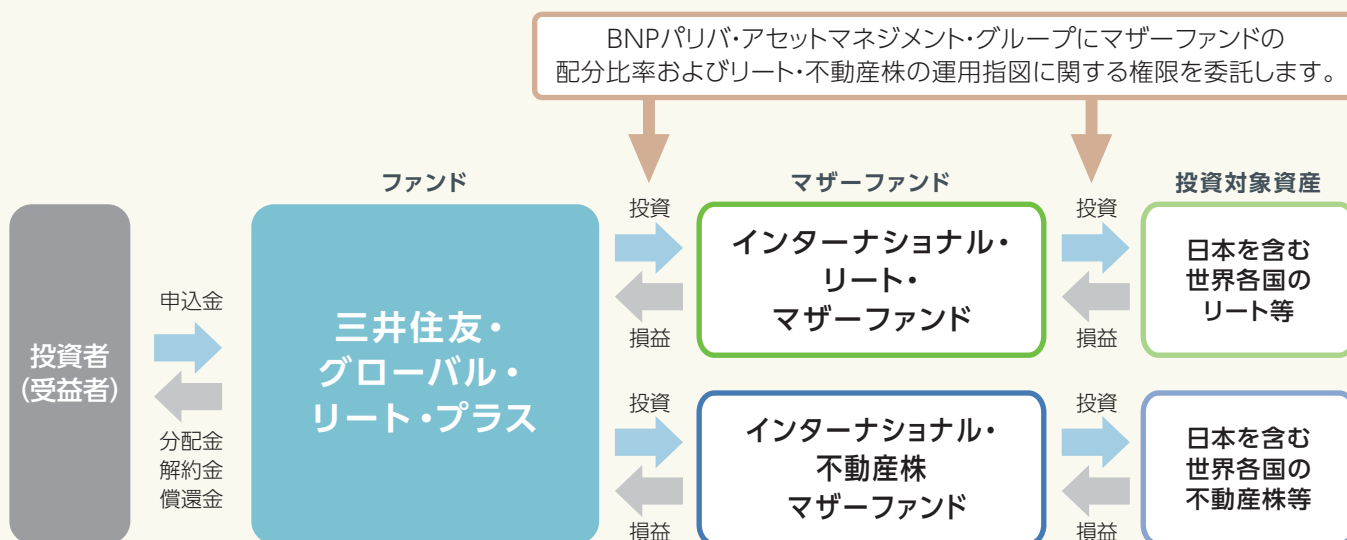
BNPパリバ・アセットマネジメント・グループにマザーファンドの配分比率およびリート・不動産株の運用指図に関する権限を委託します。

ファンド

マザーファンド

投資対象資産

投資者（受益者）

申込金

分配金
解約金
償還金

三井住友・グローバル・リート・プラス

投資

損益

インターナショナル・リート・マザーファンド

投資

損益

日本を含む世界各国のリート等

投資

損益

インターナショナル・不動産株マザーファンド

投資

損益

日本を含む世界各国の不動産株等